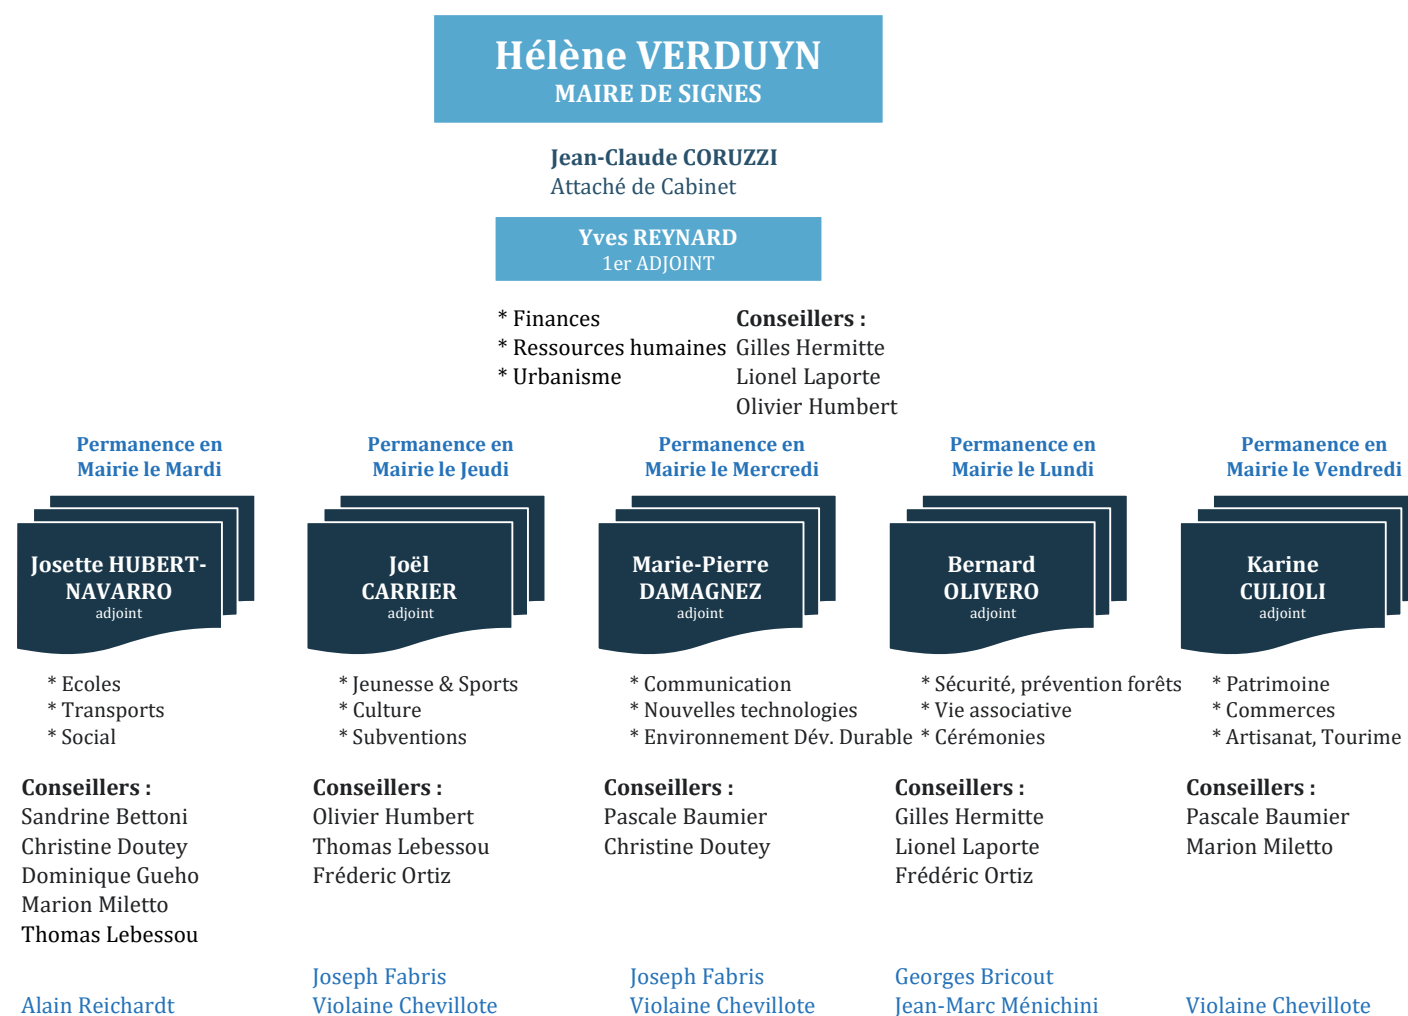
Hélène VERDUYN
MAIRE DE SIGNES

Jean-Claude CORUZZI
Attaché de Cabinet

Yves REYNARD
1er ADJOINT

* Finances
* Ressources humaines
* Urbanisme

Conseillers :
Gilles Hermitte
Lionel Laporte
Olivier Humbert

Permanence en Mairie le Mardi

Josette HUBERT-NAVARRO
adjoint

* Ecoles
* Transports
* Social

Conseillers :
Sandrine Bettoni
Christine Doutey
Dominique Gueho
Marion Miletto
Thomas Lebessou

Alain Reichardt

Permanence en Mairie le Jeudi

Joël CARRIER
adjoint

* Jeunesse & Sports
* Culture
* Subventions

Conseillers :
Olivier Humbert
Thomas Lebessou
Fréderic Ortiz

Joseph Fabris
Violaine Chevillote

Permanence en Mairie le Mercredi

Marie-Pierre DAMAGNEZ
adjoint

* Communication
* Nouvelles technologies
* Environnement Dév. Durable

Conseillers :
Pascale Baumier
Christine Doutey

Joseph Fabris
Violaine Chevillote

Permanence en Mairie le Lundi

Bernard OLIVERO
adjoint

* Sécurité, prévention forêts
* Vie associative
* Cérémonies

Conseillers :
Gilles Hermitte
Lionel Laporte
Frédéric Ortiz

Georges Bricout
Jean-Marc Ménichini

Permanence en Mairie le Vendredi

Karine CULIOLI
adjoint

* Patrimoine
* Commerces
* Artisanat, Tourime

Conseillers :
Pascale Baumier
Marion Miletto

Violaine Chevillote